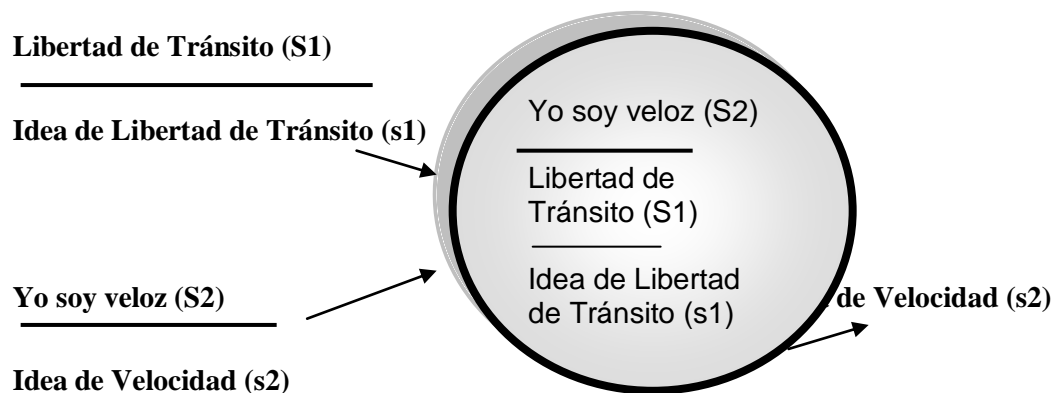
Libertad de Tránsito (S1)

Idea de Libertad de Tránsito (s1)

Yo soy veloz (S2)

Idea de Velocidad (s2)

Yo soy veloz (S2)

Libertad de Tránsito (S1)

Idea de Libertad de Tránsito (s1)

de Velocidad (s2)